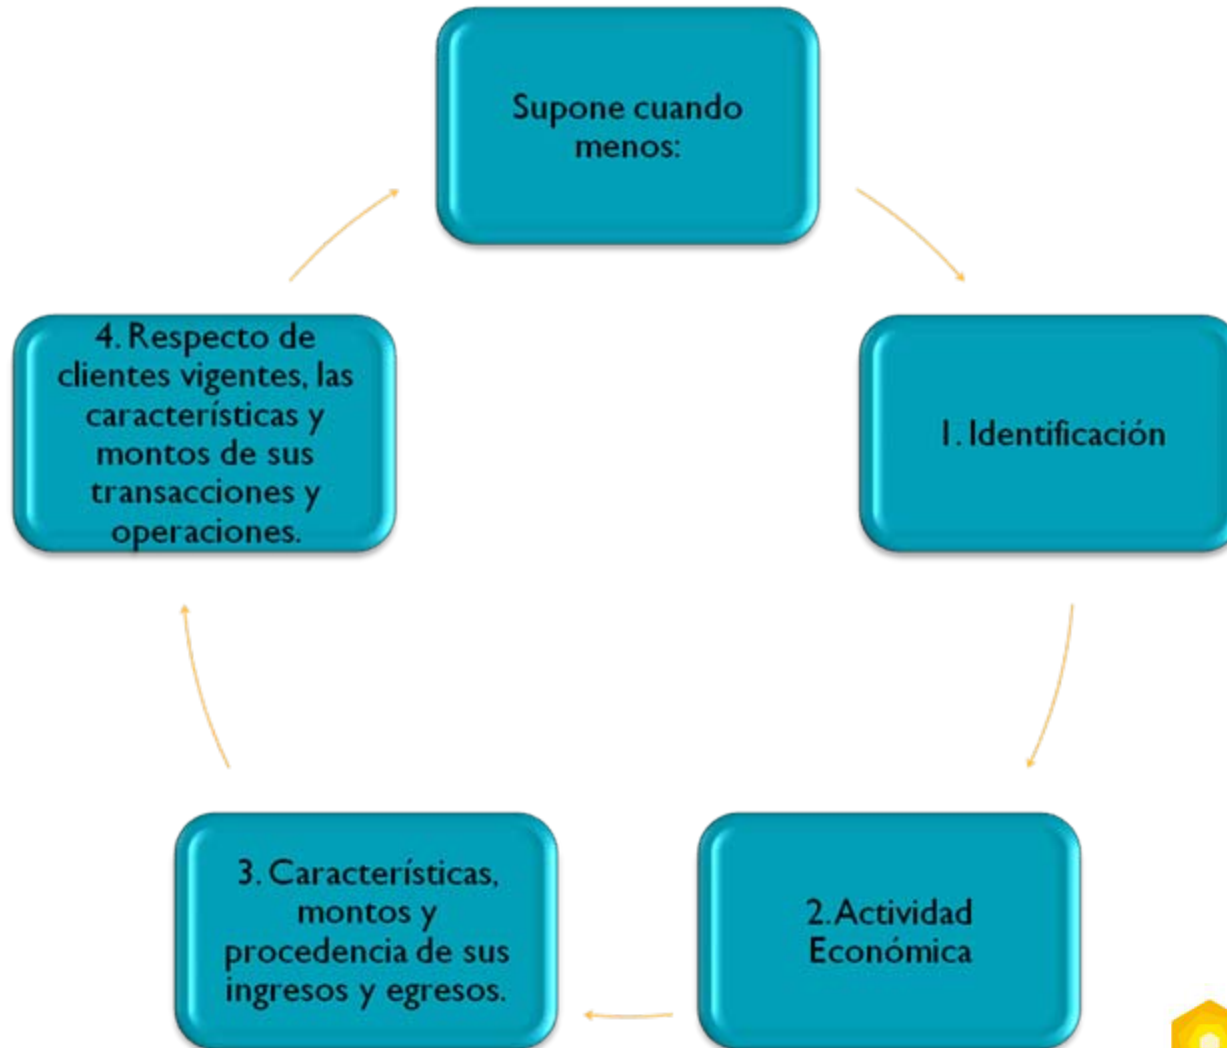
Supone cuando menos:

1. Identificación

2. Actividad Económica

3. Características, montos y procedencia de sus ingresos y egresos.

4. Respecto de clientes vigentes, las características y montos de sus transacciones y operaciones.